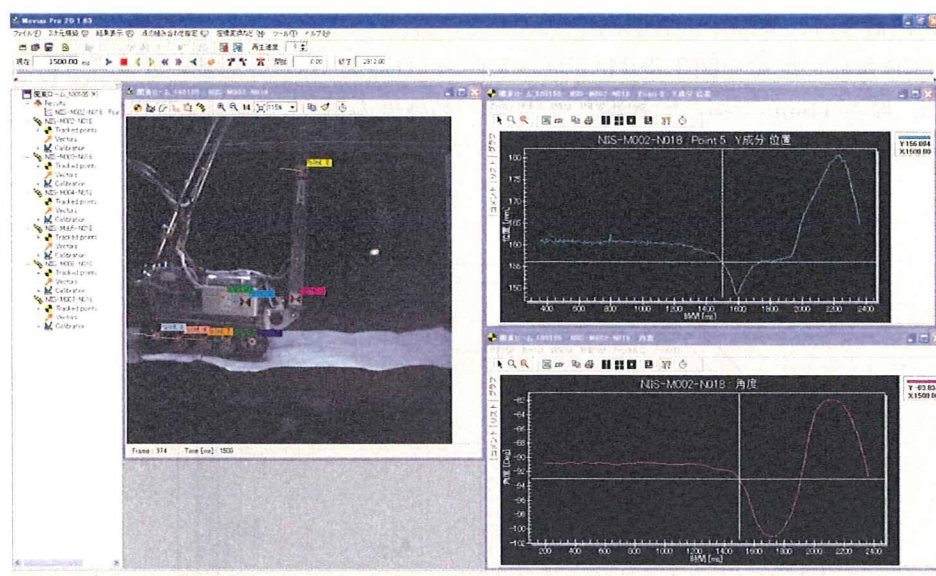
Movias Pro 2D 1.63

ファイル(F) 3次元構築(I) 結果表示(R) 点の組み合わせ設定(C) 座標変換など(B) ツール(T) ヘルプ(H)

再生速度 1

現在 1500.00 ms 開始 0.00 終了 2912.00

NIS-M002-N018
Results
Tracked points
Vectors
Calibration
NIS-M003-N018
Tracked points
Vectors
Calibration
NIS-M004-N018
Tracked points
Vectors
Calibration
NIS-M005-N018
Tracked points
Vectors
Calibration
NIS-M006-N018
Tracked points
Vectors
Calibration
NIS-M007-N018
Tracked points
Vectors
Calibration

115%

Point 5

Frame : 374 Time [ms] : 1500

NIS-M002-N018 : Point 5 Y成分 位置

Y 156.084
X 1500.00

位置 [cm]

180
175
170
165
160
155
150

400 600 800 1000 1200 1400 1600 1800 2000 2200 2400

時間 [ms]

NIS-M002-N018 : 角度

Y -93.83
X 1500.00

角度 [deg]

-82
-84
-86
-88
-90
-92
-94
-96
-98
-100
-102

200 400 600 800 1000 1200 1400 1600 1800 2000 2200 2400

時間 [ms]